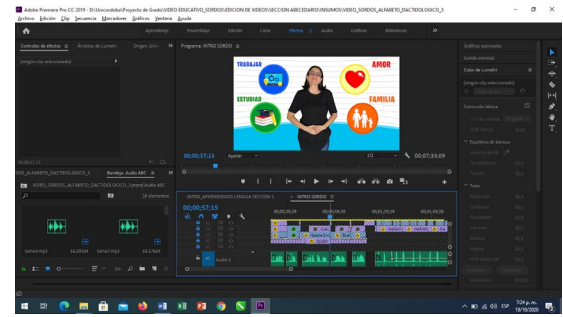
Adobe Premiere Pro CC 2019 - D:\Unicordoba\Proyecto de Grado\VIDEO EDUCATIVO_SORDOS\EDICION DE VIDEOS\SECCION ABECEDARIO\INSUMOS\VIDEO_SORDOS_ALFABETO_DACTIOLOGICO_1

Archivo Edición Clip Secuencia Marcadores Gráficos Ventana Ayuda

Aprendizaje Ensamblaje Edición Color Efectos Audio Gráficos Bibliotecas

Controles de efectos Ámbitos de Lumetri Origen: (sin

(ningún clip seleccionado)

Programa: INTRO SORDO

TRABAJAR AMOR ESTUDIAR FAMILIA

00;00;57;15 Ajustar 1/2 00;07;33;09

Bandeja: Audio ABC

VIDEO_SORDOS_ALFABETO_DACTIOLOGICO_1.prproj\Audio ABC

20 elementos

txtavb.mp3 16:20934 tymz1.mp3 16:17064

INTRO_APRENDIENDO LENGUA SECCION 1 INTRO SORDO

00;00;57;15

00;00;00;00 00;00;29;29 00;00;59;28 00;01;29;29

V1 A1 A2 Audio 1

Gráficos esenciales

Sonido esencial

Color de Lumetri

(ningún clip seleccionado)

Corrección básica

Tipo de entrada

HDR Blanco

Equilibrio de blancos

Tono

7:24 p. m. 19/10/2020 ESP